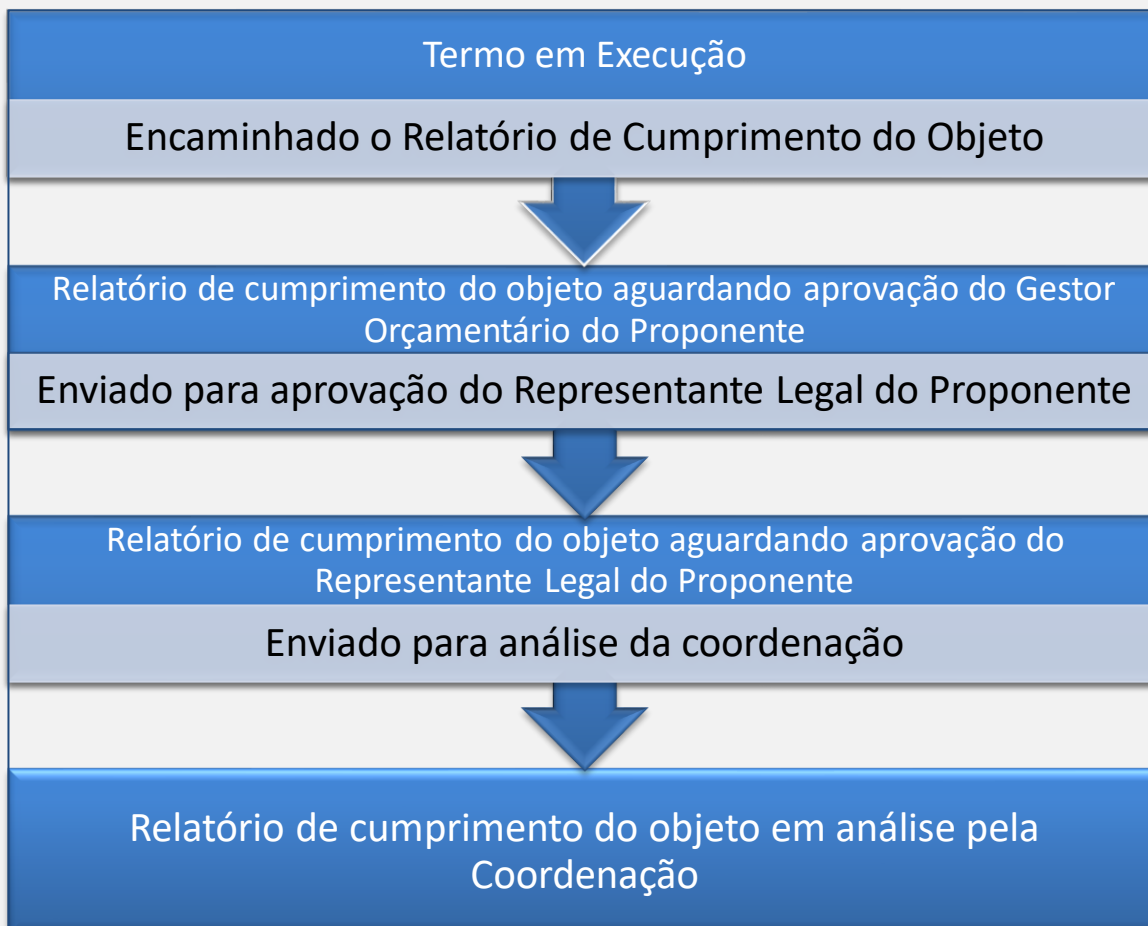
Termo em Execução

Encaminhado o Relatório de Cumprimento do Objeto

Relatório de cumprimento do objeto aguardando aprovação do Gestor Orçamentário do Proponente

Enviado para aprovação do Representante Legal do Proponente

Relatório de cumprimento do objeto aguardando aprovação do Representante Legal do Proponente

Enviado para análise da coordenação

Relatório de cumprimento do objeto em análise pela Coordenação